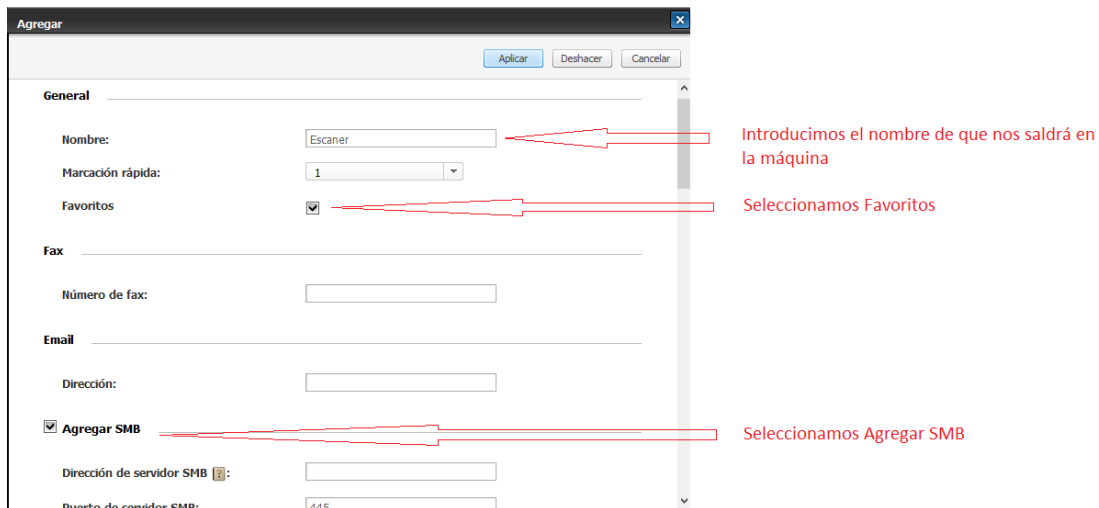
Agregar

Aplicar Deshacer Cancelar

General

Nombre: Escaner

Introducimos el nombre de que nos saldrá en la máquina

Marcación rápida: 1

Favoritos

Seleccionamos Favoritos

Fax

Número de fax:

Email

Dirección:

Agregar SMB

Seleccionamos Agregar SMB

Dirección de servidor SMB ?:

Puerto de servidor SMB: 445